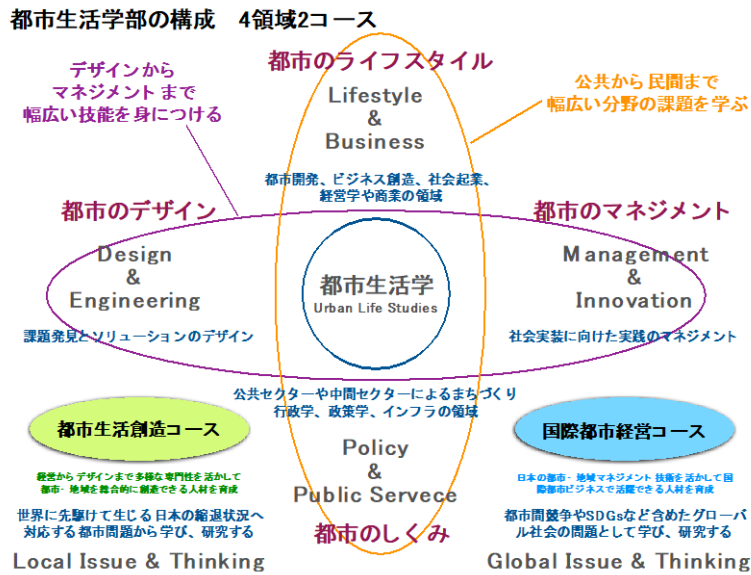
都市生活学部の構成　4領域2コース

都市のライフスタイル

デザインから
マネジメント まで
幅広い技能を身につける

公共から民間まで
幅広い分野の課題を学ぶ

Lifestyle
&
Business

都市開発、ビジネス創造、社会起業、
経営学や商業の領域

都市のデザイン

都市のマネジメント

Design
&
Engineering

都市生活学
Urban Life Studies

Management
&
Innovation

課題発見とソリューションのデザイン

社会実装に向けた実践のマネジメント

公共セクターや中間セクターによるまちづくり
行政学、政策学、インフラの領域

都市生活創造コース

国際都市経営コース

経営からデザインまで多様な専門性を活かして
都市・地域を総合的に創造できる人材を育成

Policy
&
Public Servece

日本の都市・地域マネジメント技術を活かして国際都市ビジネスで活躍できる人材を育成

世界に先駆けて生じる日本の縮退状況へ
対応する都市問題から学び、研究する

都市のしくみ

都市間競争やSDGsなど含めたグローバル社会の問題として学び、研究する

Local Issue & Thinking

Global Issue & Thinking